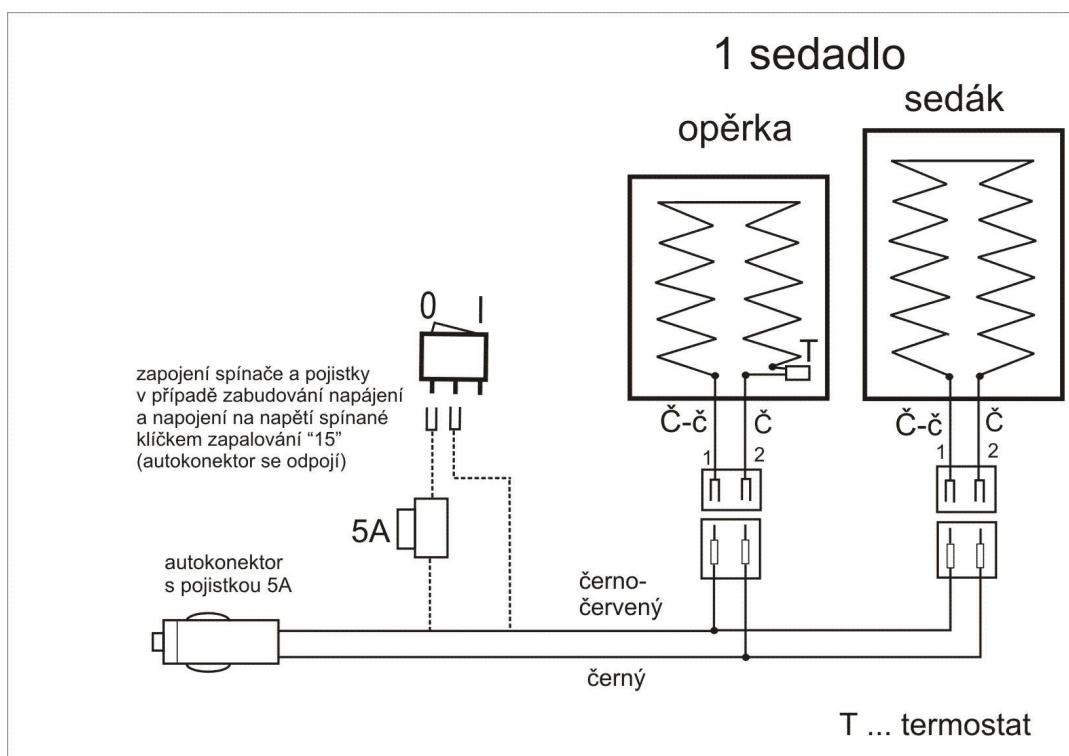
1 sedadlo

opěrka

sedák

0 I

T

zapojení spínače a pojistky v případě zabudování napájení a napojení na napětí spínané klíčkem zapalování "15" (autokonektor se odpojí)

Č-č Č

1 2

Č-č Č

1 2

5A

autokonektor s pojistkou 5A

černo-červený

černý

T ... termostat